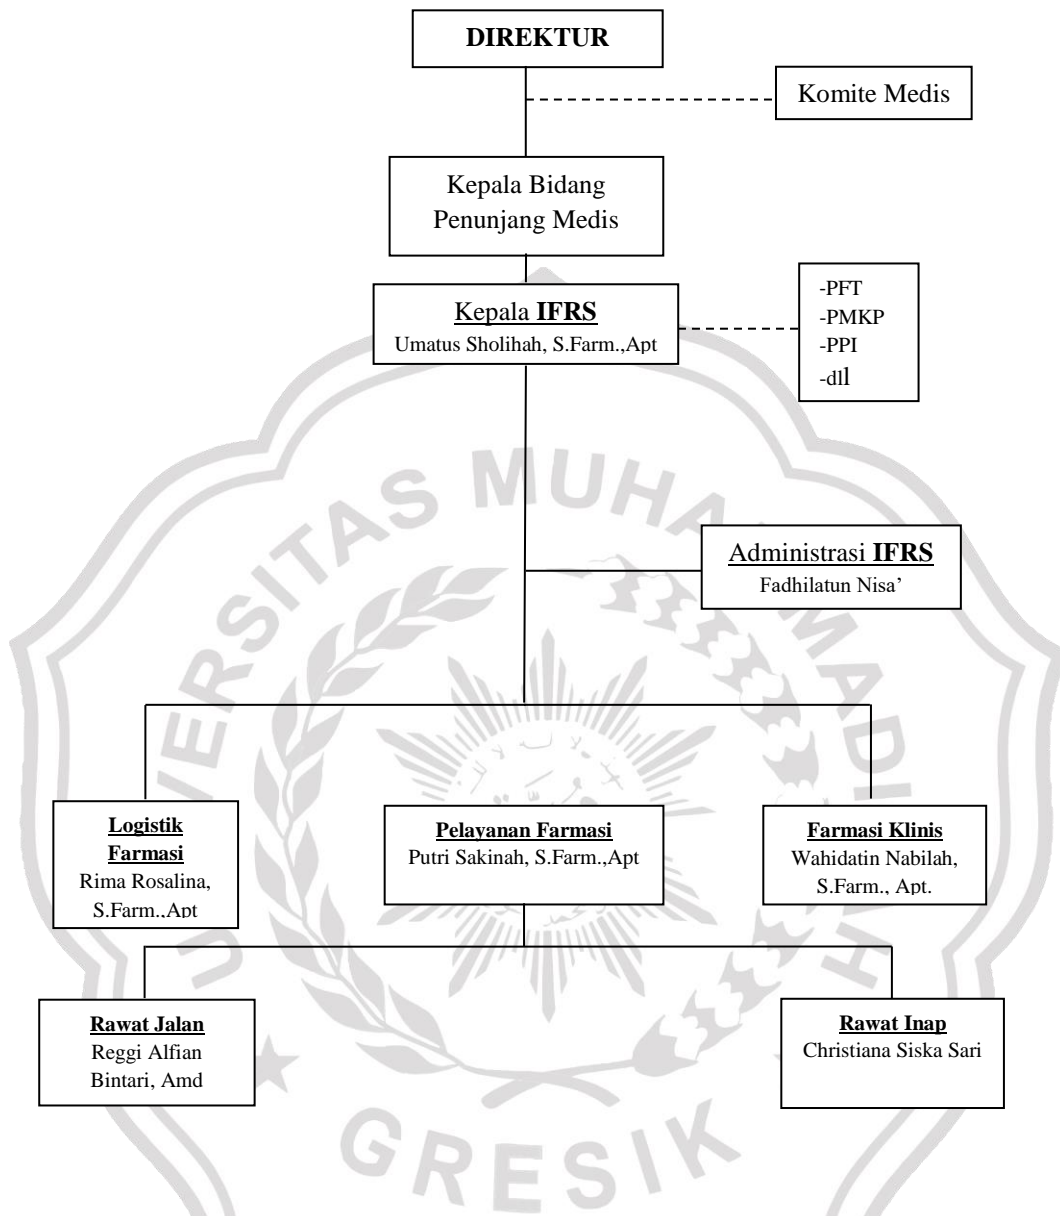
DIREKTUR

Komite Medis

Kepala Bidang Penunjang Medis

Kepala IFRS
Umatus Sholihah, S.Farm.,Apt

-PFT
-PMKP
-PPI
-dll

Administrasi IFRS
Fadhilatun Nisa'

Logistik Farmasi
Rima Rosalina, S.Farm.,Apt

Pelayanan Farmasi
Putri Sakinah, S.Farm.,Apt

Farmasi Klinis
Wahidatin Nabilah, S.Farm., Apt.

Rawat Jalan
Reggi Alfian Bintari, Amd

Rawat Inap
Christiana Siska Sari

UNIVERSITAS MUHAMMADIYAH GRESIK